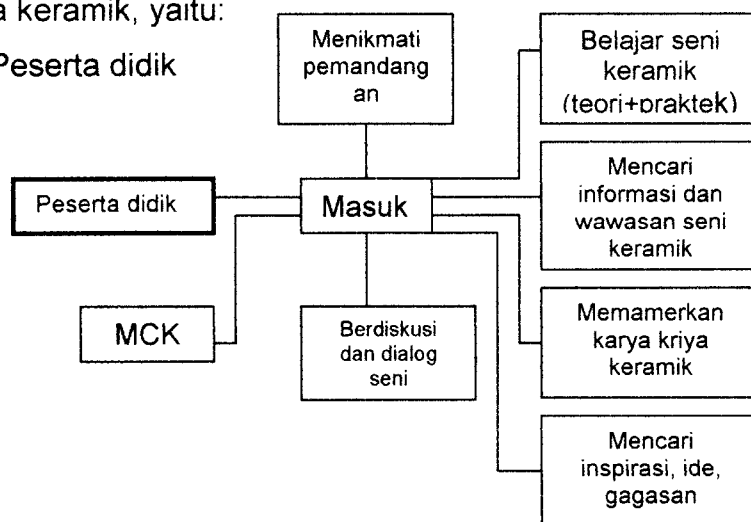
a keramik, yaitu:

Peserta didik

Menikmati pemandang an

Belajar seni keramik (teori+praktek)

Peserta didik

Masuk

Mencari informasi dan wawasan seni keramik

MCK

Berdiskusi dan dialog seni

Memamerkan karya kriya keramik

Mencari inspirasi, ide, gagasan